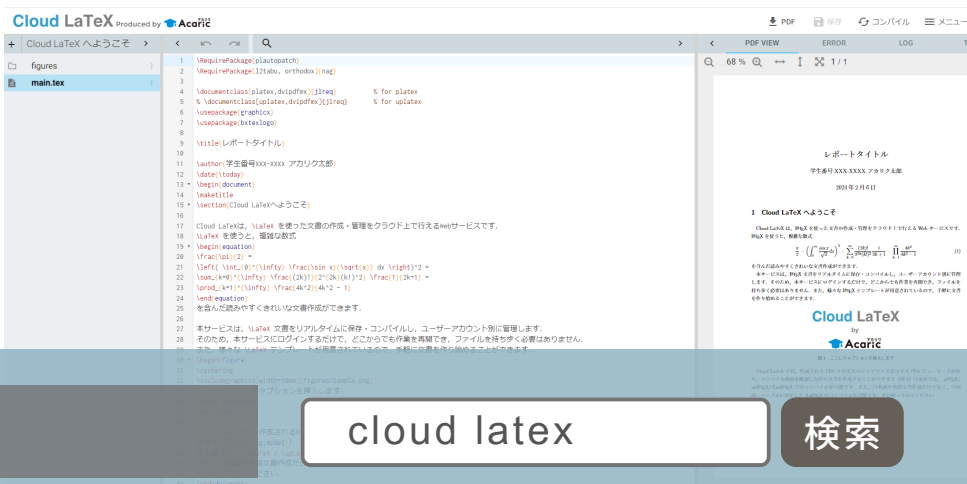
Cloud LaTeX Produced by Acaric

PDF 保存 コンパイル メニュー

+ Cloud LaTeX へようこそ

figures

main.tex

PDF VIEW ERROR LOG

68 % 1 / 1

1 \RequirePackage{plautopatch}
2 \RequirePackage[l2tabu, orthodox]{nag}
3
4 \documentclass[platex,dvipdfmx]{jlreq} % for platex
5 % \documentclass[uplatex,dvipdfmx]{jlreq} % for uplatex
6 \usepackage{graphicx}
7 \usepackage{bxtexlogo}
8
9 \title{レポートタイトル}
10
11 \author{学生番号XXX-XXXX アカリク太郎}
12 \date{\today}
13 \begin{document}
14 \maketitle
15 \section{Cloud LaTeXへようこそ}
16
17 Cloud LaTeXは, \LaTeX を使った文書の作成・管理をクラウド上で行えるWebサービスです.
18 \LaTeX を使うと, 複雑な数式
19 \begin{equation}
20 \frac{\pi}{2} =
21 \left( \int_{0}^{\infty} \frac{\sin x}{\sqrt{x}} dx \right)^2 =
22 \sum_{k=0}^{\infty} \frac{(2k)!}{2^{2k}(k!)^2} \frac{1}{2k+1} =
23 \prod_{k=1}^{\infty} \frac{4k^2}{4k^2 - 1}
24 \end{equation}
25 を含んだ読みやすくきれいな文書作成ができます.
26
27 本サービスは, \LaTeX 文書をリアルタイムに保存・コンパイルし, ユーザーアカウント別に管理します.
28 そのため, 本サービスにログインするだけで, どこからでも作業を再開でき, ファイルを持ち歩く必要はありません.
29 また, 様々な \LaTeX テンプレートが用意されているので, 手軽に文書を作り始めることができます.

レポートタイトル

学生番号 XXX-XXXX アカリク太郎

2024 年 2 月 6 日

1 Cloud LaTeX へようこそ

Cloud LaTeX

cloud latex

検索